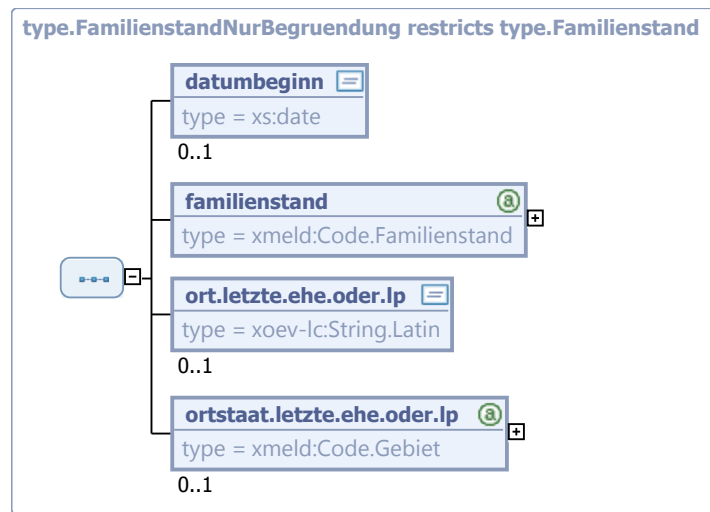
type.FamilienstandNurBegruendung restricts type.Familienstand

datumbeginn
type = xs:date
0..1

familienstand
type = xmeld:Code.Familienstand

ort.letzte.ehe.oder.lp
type = xoev-lc:String.Latin
0..1

ortstaat.letzte.ehe.oder.lp
type = xmeld:Code.Gebiet
0..1